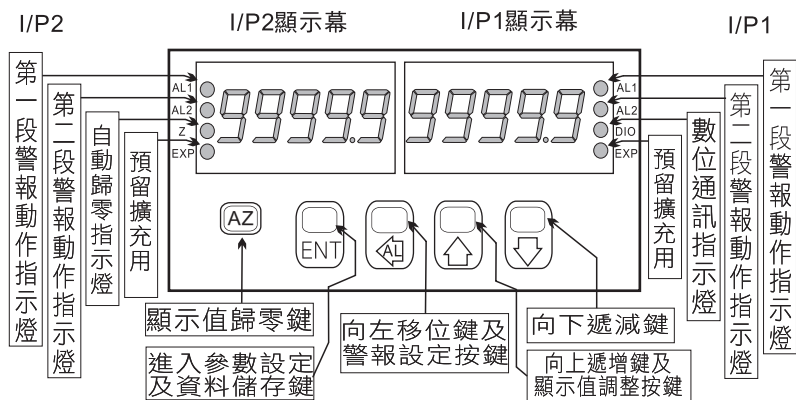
I/P2

I/P2顯示幕

I/P1顯示幕

I/P1

第一段警報動作指示燈

第二段警報動作指示燈

自動歸零指示燈

預留擴充用

AL1
AL2
Z
EXP

9999.9

9999.9

AL1
AL2
DIO
EXP

預留擴充用

數位通訊指示燈

第二段警報動作指示燈

第一段警報動作指示燈

AZ

ENT

顯示值歸零鍵

進入參數設定及資料儲存鍵

向左移位鍵及警報設定按鍵

向下遞減鍵

向上遞增鍵及顯示值調整按鍵